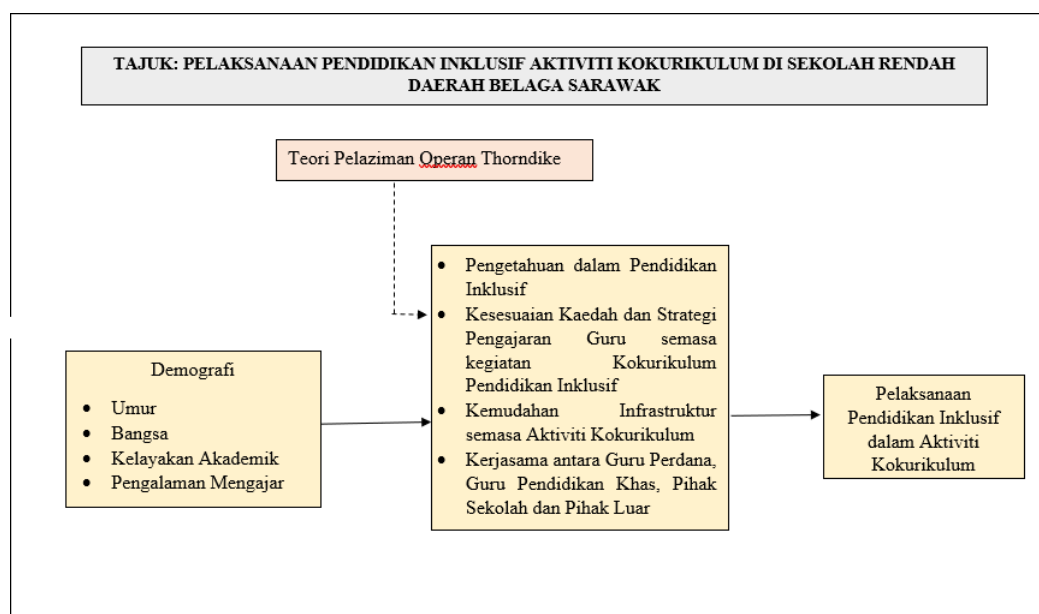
TAJUK: PELAKSANAAN PENDIDIKAN INKLUSIF AKTIVITI KOKURIKULUM DI SEKOLAH RENDAH DAERAH BELAGA SARAWAK

Teori Pelaziman Operan Thorndike

- Pengetahuan dalam Pendidikan Inklusif
- Kesesuaian Kaedah dan Strategi Pengajaran Guru semasa kegiatan Kokurikulum Pendidikan Inklusif
- Kemudahan Infrastruktur semasa Aktiviti Kokurikulum
- Kerjasama antara Guru Perdana, Guru Pendidikan Khas, Pihak Sekolah dan Pihak Luar

Demografi

- Umur
- Bangsa
- Kelayakan Akademik
- Pengalaman Mengajar

Pelaksanaan Pendidikan Inklusif dalam Aktiviti Kokurikulum